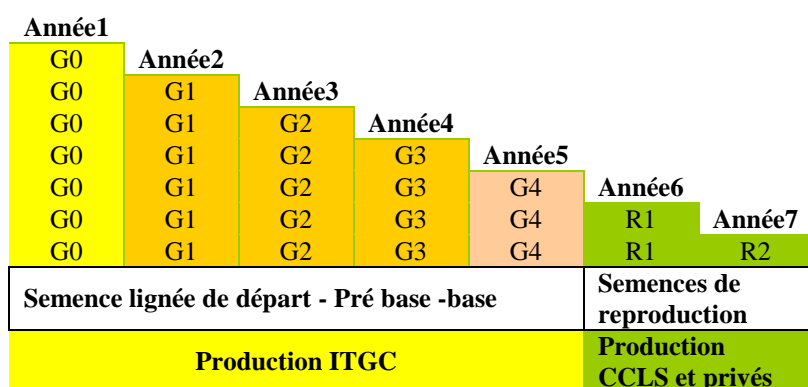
| Année1 | | | | | | |
|---|---|---|---|---|---|---|
| G0 | Année2 | | | | | |
| G0 | G1 | Année3 | | | | |
| G0 | G1 | G2 | Année4 | | | |
| G0 | G1 | G2 | G3 | Année5 | | |
| G0 | G1 | G2 | G3 | G4 | Année6 | |
| G0 | G1 | G2 | G3 | G4 | R1 | Année7 |
| G0 | G1 | G2 | G3 | G4 | R1 | R2 |
| Semence lignée de départ - Pré base -base | | | | | Semences de reproduction | |
| Production ITGC | | | | | Production CCLS et privés | |